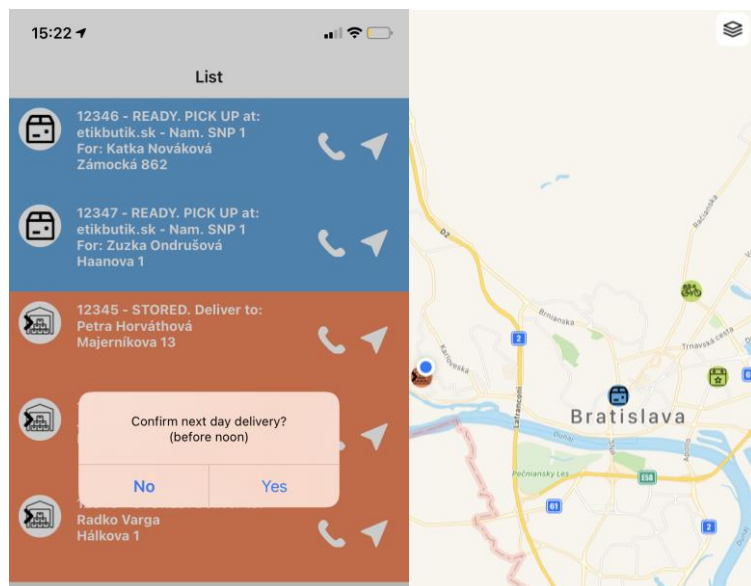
15:22

List

12346 - READY. PICK UP at:
etikbutik.sk - Nam. SNP 1
For: Katka Nováková
Zámocká 862

12347 - READY. PICK UP at:
etikbutik.sk - Nam. SNP 1
For: Zuzka Ondrušová
Haanova 1

12345 - STORED. Deliver to:
Petra Horváthová
Majerníkova 13

Confirm next day delivery?
(before noon)

No

Yes

Radko Varga
Hálkova 1

D2
Račianska
Brnianska
Karloveská
2
Trnavská cesta
Lafranconi
Bratislava
Dunaj
Dunaj
Petržalka
Pečniansky Les
E58
61
2